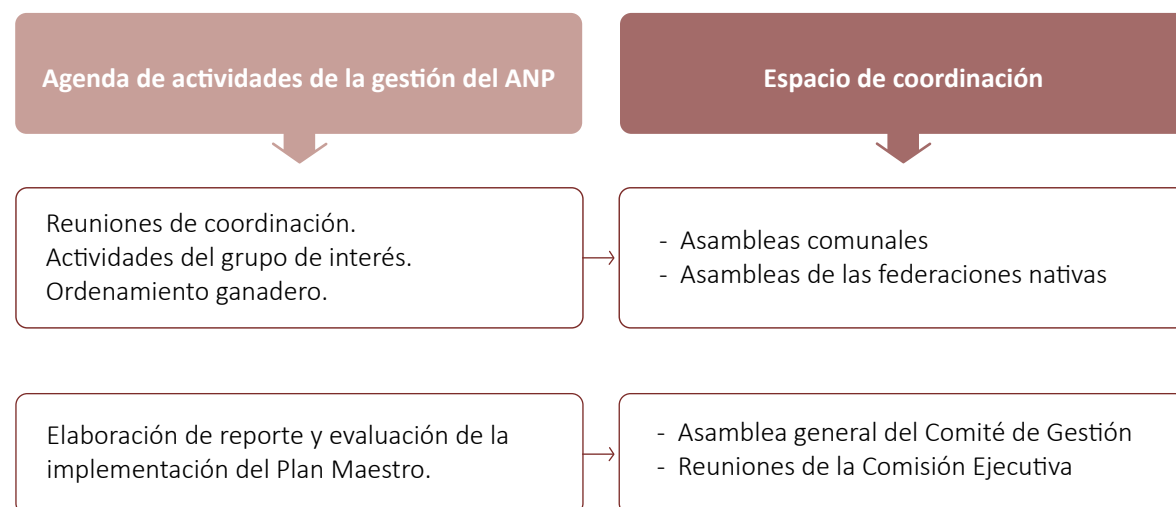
Agenda de actividades de la gestión del ANP

Espacio de coordinación

Reuniones de coordinación.
Actividades del grupo de interés.
Ordenamiento ganadero.

- Asambleas comunales
- Asambleas de las federaciones nativas

Elaboración de reporte y evaluación de la implementación del Plan Maestro.

- Asamblea general del Comité de Gestión
- Reuniones de la Comisión Ejecutiva